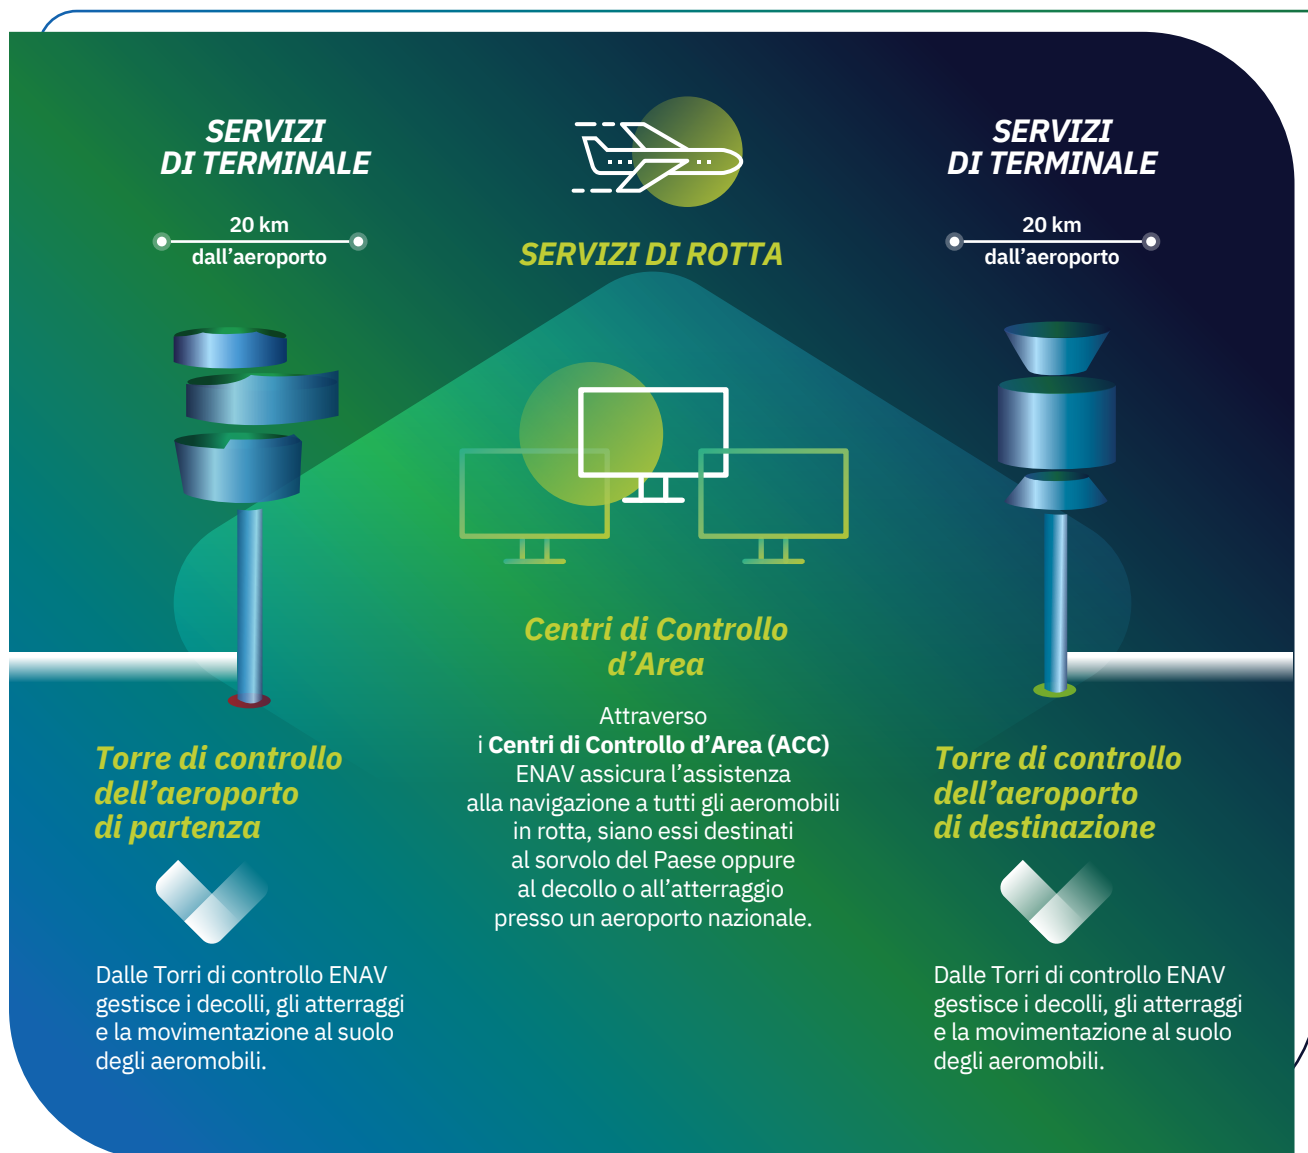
SERVIZI DI TERMINALE

20 km
dall’aeroporto

SERVIZI DI ROTTA

SERVIZI DI TERMINALE

20 km
dall’aeroporto

Centri di Controllo d’Area

Attraverso i **Centri di Controllo d’Area (ACC)** ENAV assicura l’assistenza alla navigazione a tutti gli aeromobili in rotta, siano essi destinati al sorvolo del Paese oppure al decollo o all’atterraggio presso un aeroporto nazionale.

Torre di controllo dell’aeroporto di partenza

Dalle Torri di controllo ENAV gestisce i decolli, gli atterraggi e la movimentazione al suolo degli aeromobili.

Torre di controllo dell’aeroporto di destinazione

Dalle Torri di controllo ENAV gestisce i decolli, gli atterraggi e la movimentazione al suolo degli aeromobili.